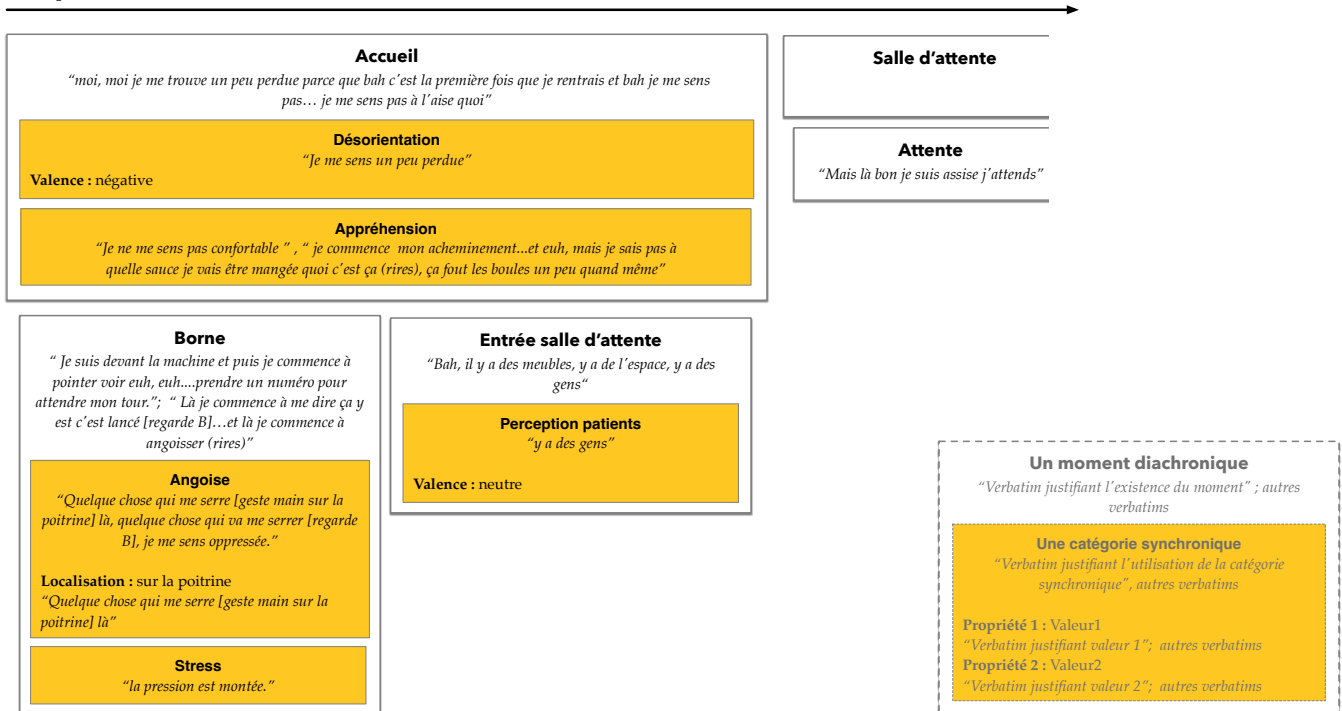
Accueil
"moi, moi je me trouve un peu perdue parce que bah c'est la première fois que je rentrais et bah je me sens pas… je me sens pas à l'aise quoi"

Désorientation
"Je me sens un peu perdue"
Valence : négative

Appréhension
"Je ne me sens pas confortable " , " je commence mon acheminement...et euh, mais je sais pas à quelle sauce je vais être mangée quoi c'est ça (rires), ça fout les boules un peu quand même"

Salle d'attente

Attente
"Mais là bon je suis assise j'attends"

Borne
" Je suis devant la machine et puis je commence à pointer voir euh, euh....prendre un numéro pour attendre mon tour."; " Là je commence à me dire ça y est c'est lancé [regarde B]…et là je commence à angoisser (rires)"

Angoise
"Quelque chose qui me serre [geste main sur la poitrine] là, quelque chose qui va me serrer [regarde B], je me sens oppressée."

Localisation : sur la poitrine
"Quelque chose qui me serre [geste main sur la poitrine] là"

Stress
"la pression est montée."

Entrée salle d'attente
"Bah, il y a des meubles, y a de l'espace, y a des gens"

Perception patients
"y a des gens"

Valence : neutre

Un moment diachronique
"Verbatim justifiant l'existence du moment" ; autres verbatims

Une catégorie synchronique
"Verbatim justifiant l'utilisation de la catégorie synchronique", autres verbatims

Propriété 1 : Valeur1
"Verbatim justifiant valeur 1"; autres verbatims
Propriété 2 : Valeur2
"Verbatim justifiant valeur 2"; autres verbatims